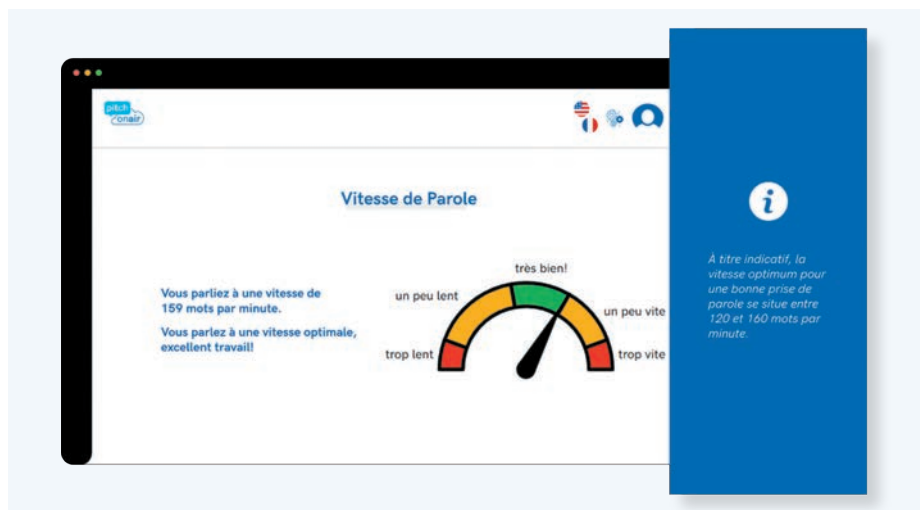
pitch onair

Vitesse de Parole

Vous parliez à une vitesse de 159 mots par minute.

Vous parlez à une vitesse optimale, excellent travail!

très bien!

un peu lent

un peu vite

trop lent

trop vite

À titre indicatif, la vitesse optimum pour une bonne prise de parole se situe entre 120 et 160 mots par minute.